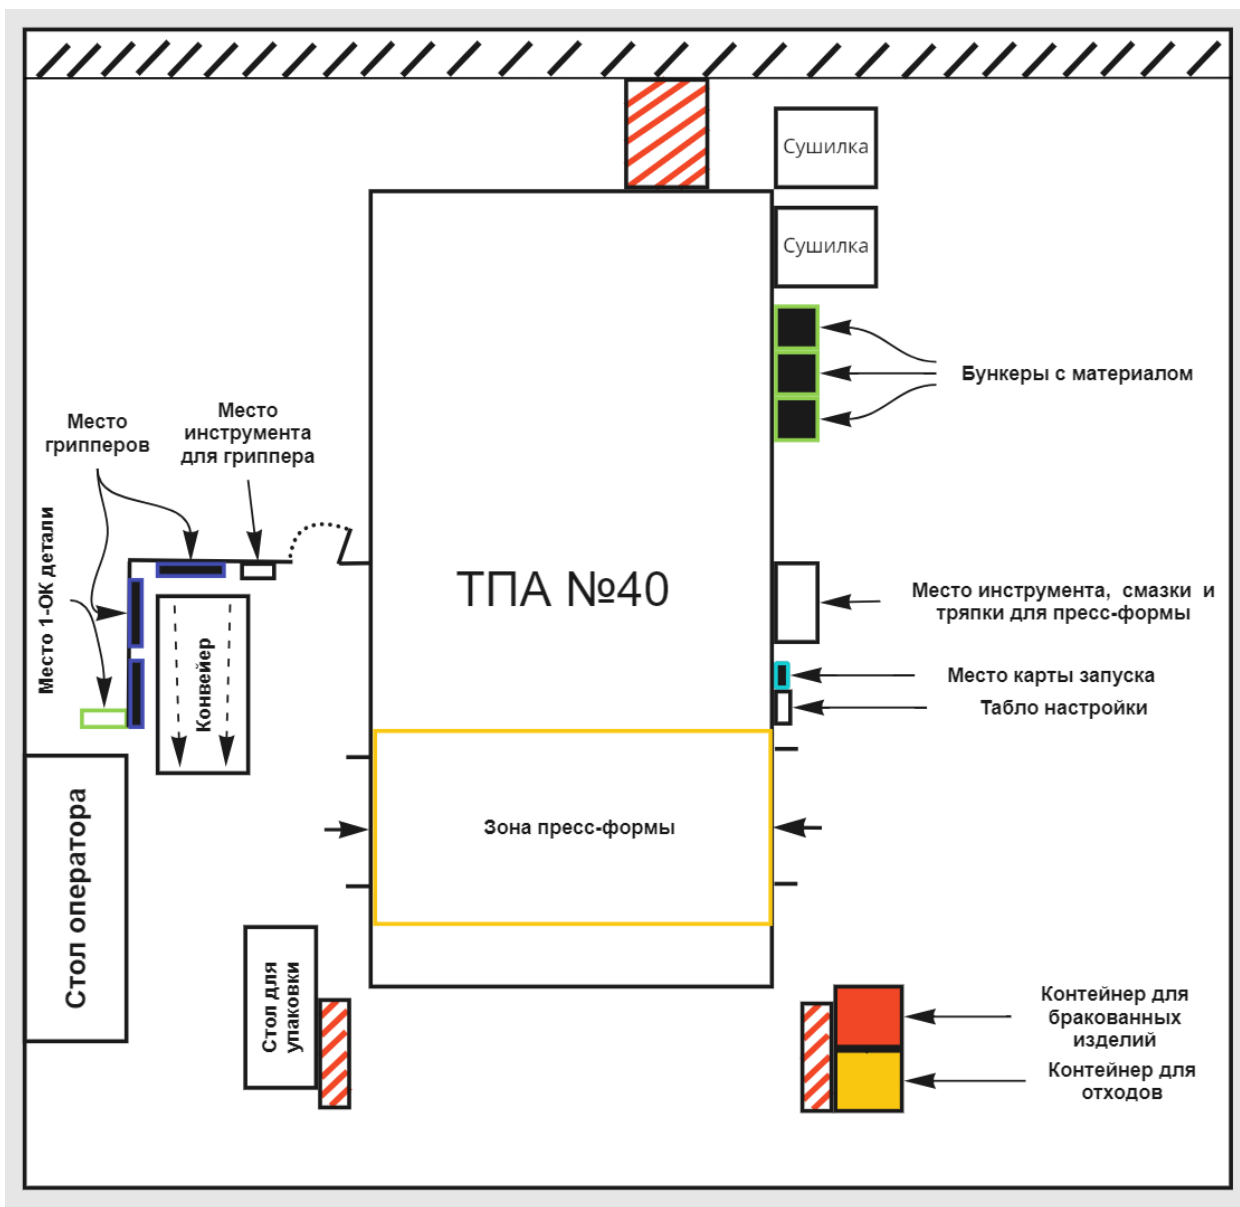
Сушилка

Сушилка

Бункеры с материалом

Место грипперов

Место инструмента для гриппера

Место 1-ОК детали

Конвейер

ТПА №40

Место инструмента, смазки и тряпки для пресс-формы

Место карты запуска

Табло настройки

Стол оператора

Зона пресс-формы

Стол для упаковки

Контейнер для бракованных изделий

Контейнер для отходов